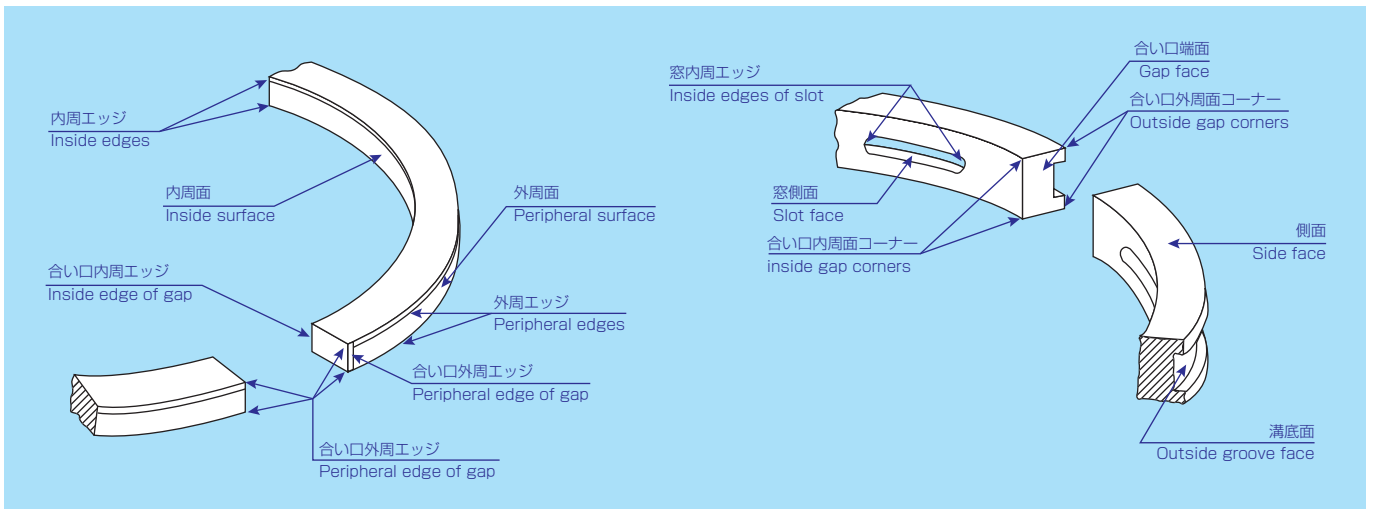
内周エッジ
Inside edges

内周面
Inside surface

外周面
Peripheral surface

合い口内周エッジ
Inside edge of gap

外周エッジ
Peripheral edges

合い口外周エッジ
Peripheral edge of gap

合い口外周エッジ
Peripheral edge of gap

窓内周エッジ
Inside edges of slot

合い口端面
Gap face

合い口外周面コーナー
Outside gap corners

窓側面
Slot face

合い口内周面コーナー
inside gap corners

側面
Side face

溝底面
Outside groove face